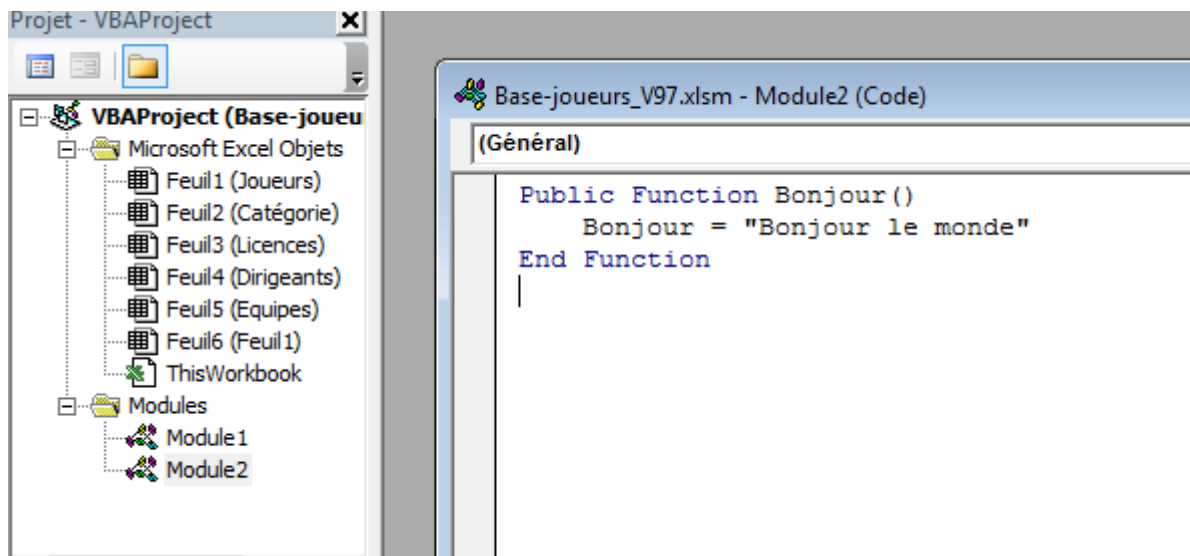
Projet - VBAProject

VBAProject (Base-joueu
Microsoft Excel Objets
Feuil1 (Joueurs)
Feuil2 (Catégorie)
Feuil3 (Licences)
Feuil4 (Dirigeants)
Feuil5 (Equipes)
Feuil6 (Feuil1)
ThisWorkbook
Modules
Module1
Module2

Base-joueurs_V97.xlsm - Module2 (Code)

(Général)

Public Function Bonjour()
    Bonjour = "Bonjour le monde"
End Function